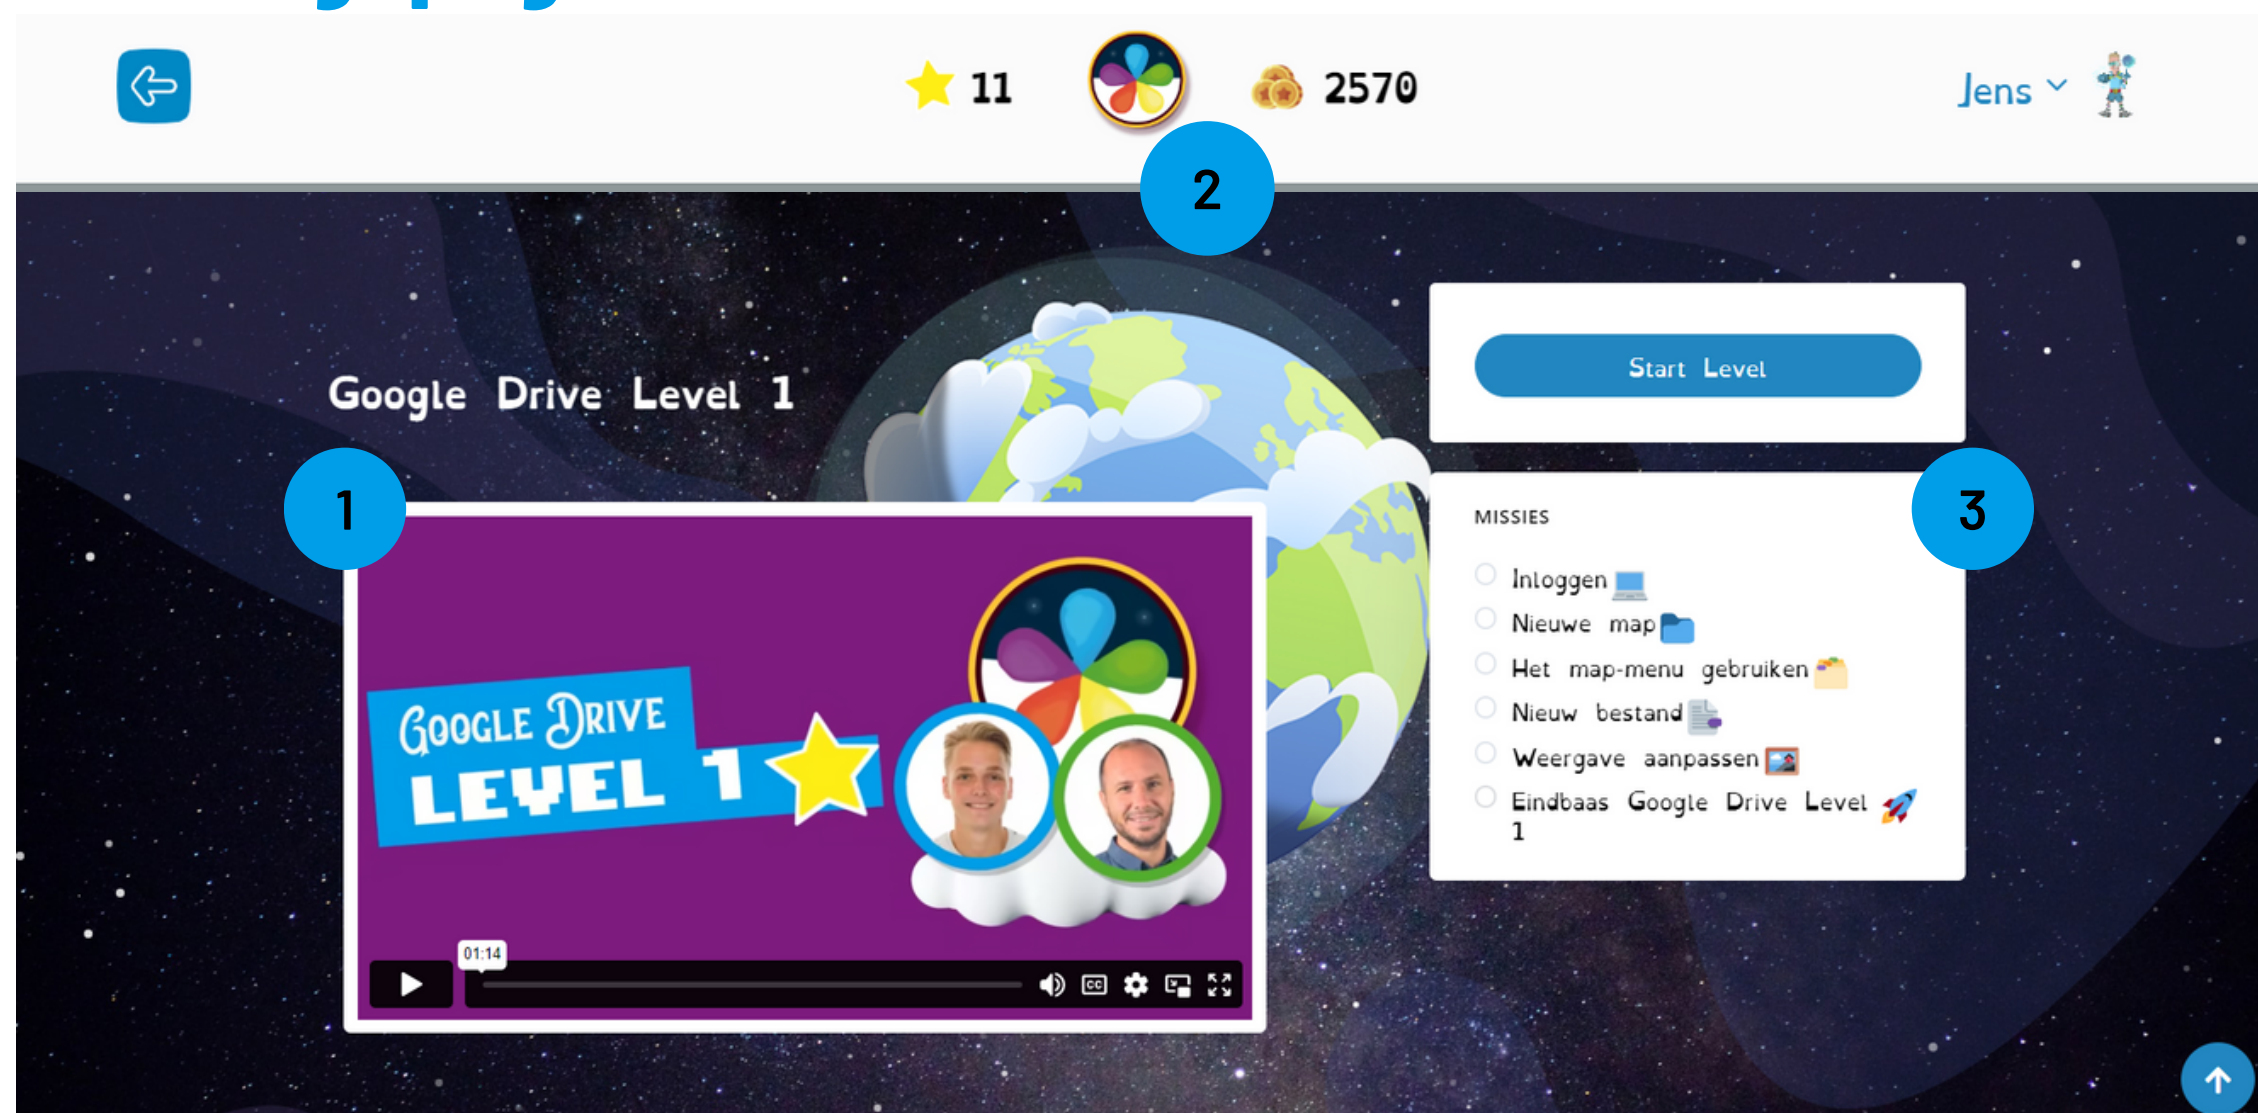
11

2570

Jens

2

Google Drive Level 1

1

GOOGLE DRIVE
LEVEL 1

01:14

Start Level

3

MISSIES

Inloggen

Nieuwe map

Het map-menu gebruiken

Nieuw bestand

Weergave aanpassen

Eindbaas Google Drive Level 1